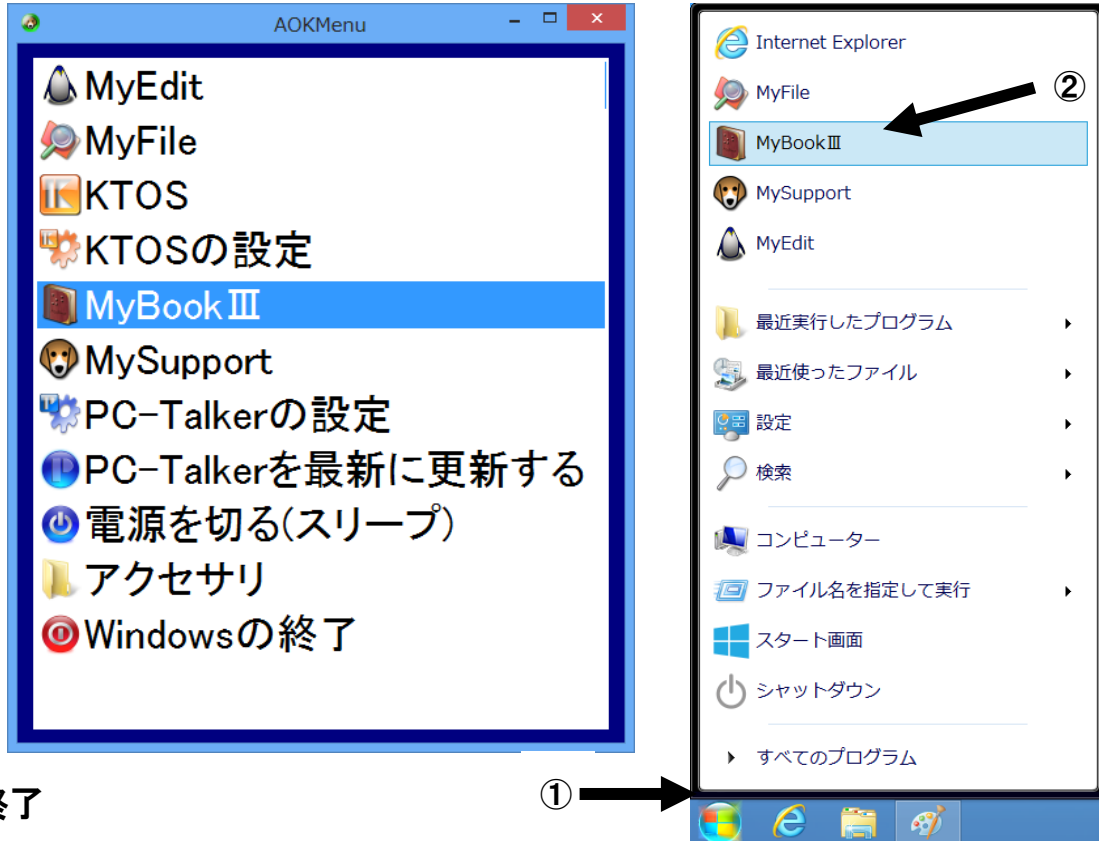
AOKMenu

MyEdit
MyFile
KTOS
KTOSの設定
MyBookⅢ
MySupport
PC-Talkerの設定
PC-Talkerを最新に更新する
電源を切る(スリープ)
アクセサリ
Windowsの終了

終了

Internet Explorer
MyFile
MyBookⅢ
MySupport
MyEdit
最近実行したプログラム
最近使ったファイル
設定
検索
コンピューター
ファイル名を指定して実行
スタート画面
シャットダウン
すべてのプログラム

①
②